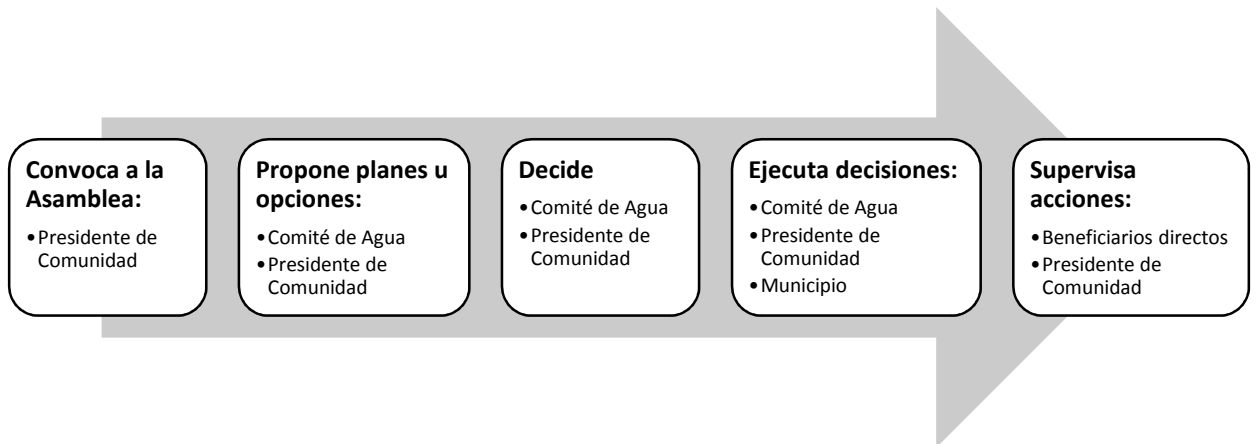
Convoca a la Asamblea:

• Presidente de Comunidad

Propone planes u opciones:

• Comité de Agua
• Presidente de Comunidad

Decide

• Comité de Agua
• Presidente de Comunidad

Ejecuta decisiones:

• Comité de Agua
• Presidente de Comunidad
• Municipio

Supervisa acciones:

• Beneficiarios directos
• Presidente de Comunidad